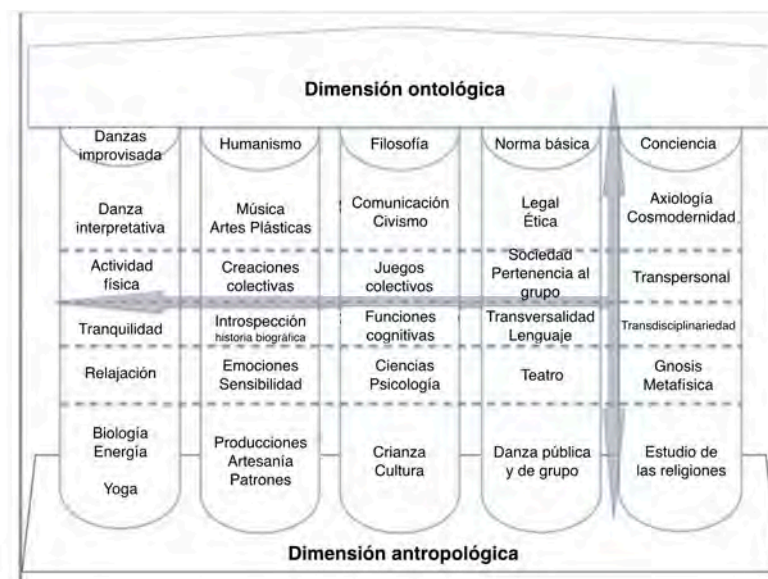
Dimensión ontológica

| Danzas improvisada | Humanismo | Filosofía | Norma básica | Conciencia |
|---|---|---|---|---|
| Danza interpretativa | Música Artes Plásticas | Comunicación Civismo | Legal Ética | Axiología Cosmodernidad |
| Actividad física | Creaciones colectivas | Juegos colectivos | Sociedad Pertenencia al grupo | Transpersonal |
| Tranquilidad | Introspección historia biográfica | Funciones cognitivas | Transversalidad Lenguaje | Transdisciplinariedad |
| Relajación | Emociones Sensibilidad | Ciencias Psicología | Teatro | Gnosis Metafísica |
| Biología Energía Yoga | Producciones Artesanía Patrones | Crianza Cultura | Danza pública y de grupo | Estudio de las religiones |

Dimensión antropológica